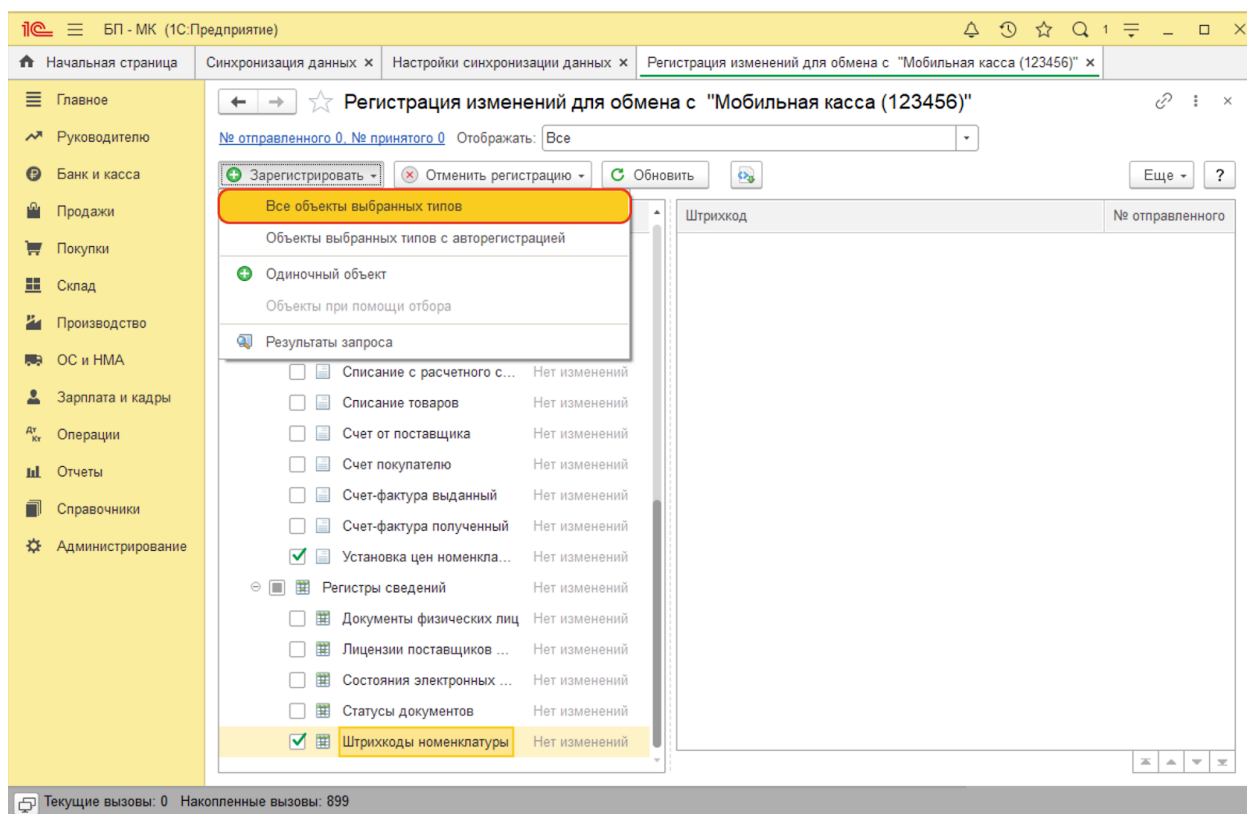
1С БП - МК (1С:Предприятие) 1

Начальная страница | Синхронизация данных × | Настройки синхронизации данных × | Регистрация изменений для обмена с "Мобильная касса (123456)" ×

Главное
Руководителю
Банк и касса
Продажи
Покупки
Склад
Производство
ОС и НМА
Зарплата и кадры
Операции
Отчеты
Справочники
Администрирование

Регистрация изменений для обмена с "Мобильная касса (123456)"

№ отправленного 0, № принятого 0 Отображать: Все

Зарегистрировать | Отменить регистрацию | Обновить | Еще | ?

Все объекты выбранных типов
Объекты выбранных типов с авторегистрацией
Одиночный объект
Объекты при помощи отбора
Результаты запроса

| Штрихкод | № отправленного |
|---|---|

Списание с расчетного с... Нет изменений
Списание товаров Нет изменений
Счет от поставщика Нет изменений
Счет покупателю Нет изменений
Счет-фактура выданный Нет изменений
Счет-фактура полученный Нет изменений
Установка цен номенкла... Нет изменений
Регистры сведений Нет изменений
Документы физических лиц Нет изменений
Лицензии поставщиков ... Нет изменений
Состояния электронных ... Нет изменений
Статусы документов Нет изменений
Штрихкоды номенклатуры Нет изменений

Текущие вызовы: 0 Накопленные вызовы: 899